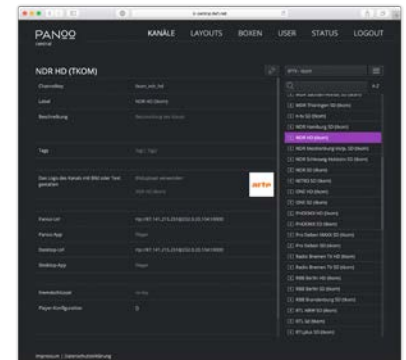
PANOO
central

KANÄLE LAYOUTS BOXEN USER STATUS LOGOUT

NDR HD (TKOM)

Channelkey | tkom_ndr_hd
Label | NDR HD (tkom)
Beschreibung | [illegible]
Tags | Tag / Tags
Das Logo des Kanals mit Bild oder Text gestalten | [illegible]
Panoo Url | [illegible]
Panoo App | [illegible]
Desktop Url | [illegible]
Desktop App | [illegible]
Fremdschlüssel | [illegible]
Player-Konfiguration | 0

arte

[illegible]
NDR Thüringen SD (tkom)
n-tv SD (tkom)
NDR Hamburg SD (tkom)
NDR HD (tkom)
NDR Mecklenburg-Vorp. SD (tkom)
NDR Schleswig-Holstein SD (tkom)
NDR SD (tkom)
NITRO SD (tkom)
ONE HD (tkom)
ONE SD (tkom)
PHOENIX HD (tkom)
PHOENIX SD (tkom)
Pro Sieben MAXX SD (tkom)
Pro Sieben SD (tkom)
Radio Bremen TV HD (tkom)
Radio Bremen TV SD (tkom)
RBB Berlin HD (tkom)
RBB Berlin SD (tkom)
RBB Brandenburg SD (tkom)
RTL NRW SD (tkom)
RTL SD (tkom)
RTLplus SD (tkom)

Impressum | Datenschutzerklärung